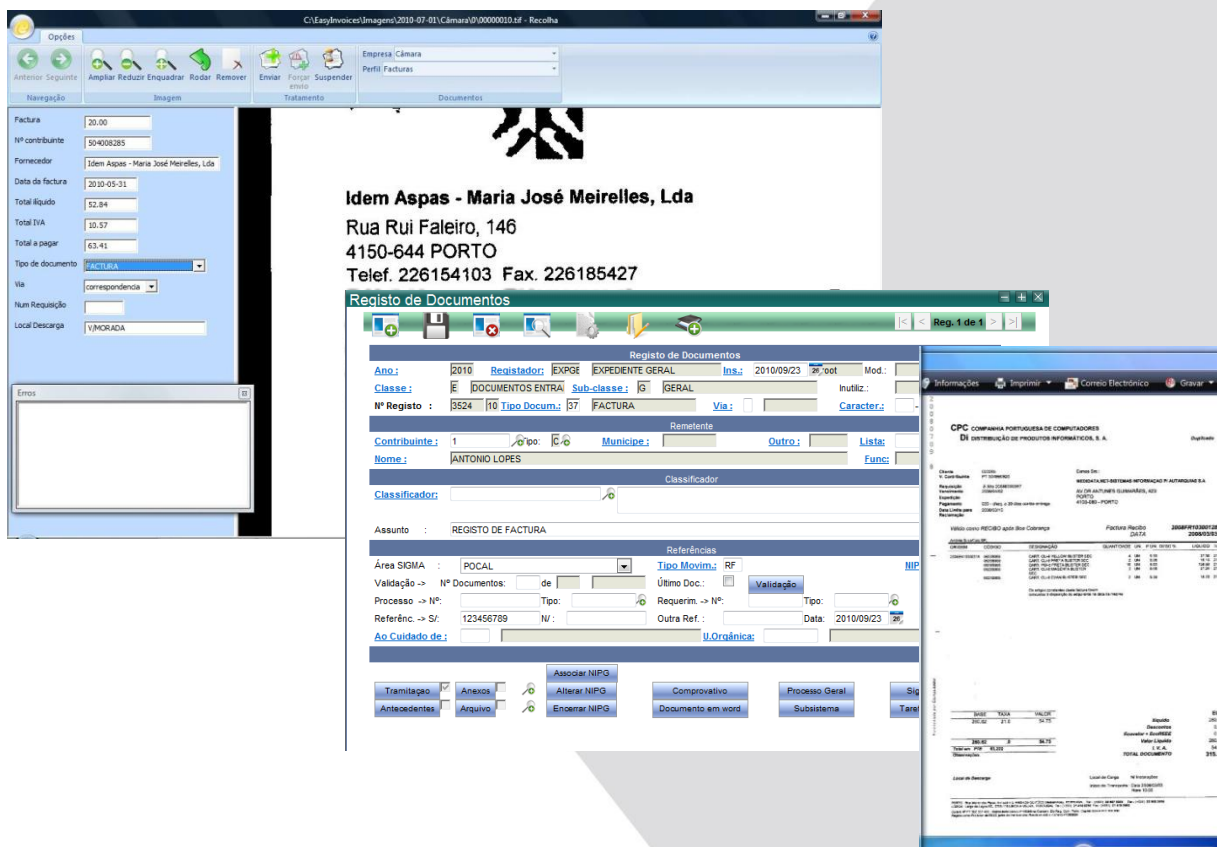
C:\EasyInvoices\Imagens\2010-07-01\Câmara\0\00000010.tif - Recolha

Opções

Anterior Seguinte
Navegação

Ampliar Reduzir Enquadrar Rodar Remover
Imagem

Enviar Forçar envio Suspender
Tratamento

Empresa Câmara
Perfil Facturas
Documentos

Factura 20.00
Nº contribuinte 504008285
Fornecedor Idem Aspas - Maria José Meirelles, Lda
Data da factura 2010-05-31
Total líquido 52.84
Total IVA 10.57
Total a pagar 63.41
Tipo de documento FACTURA
Via correspondencia
Num Requisição
Local Descarga V/MORADA

Erros

Idem Aspas - Maria José Meirelles, Lda
Rua Rui Faleiro, 146
4150-644 PORTO
Telef. 226154103 Fax. 226185427

Registo de Documentos

Reg. 1 de 1

Registo de Documentos
Ano : 2010 Registador: EXPGE EXPEDIENTE GERAL Ins.: 2010/09/23 Mod.:
Classe : E DOCUMENTOS ENTRA Sub-classe : G GERAL Inutiliz.:
Nº Registo : 3524 10 Tipo Docum.: 37 FACTURA Via : Caracter.:

Remetente
Contribuinte : 1 Tipo: C Municipe : Outro : Lista:
Nome : ANTONIO LOPES Func:

Classificador
Classificador:

Assunto : REGISTO DE FACTURA

Referências
Área SIGMA : POCAL Tipo Movim.: RF NIP
Validação -> Nº Documentos: de Último Doc.: Validação
Processo -> Nº: Tipo: Requerim. -> Nº: Tipo:
Referênc. -> S/: 123456789 N/: Outra Ref. : Data: 2010/09/23
Ao Cuidado de : U.Orgânica:

Associar NIPG
Tramitação Anexos Alterar NIPG Comprovativo Processo Geral Sig
Antecedentes Arquivo Encerrar NIPG Documento em word Subsistema Tare

Informações Imprimir Correio Electrónico Gravar

CPC COMPANHIA PORTUGUESA DE COMPUTADORES
DI DISTRIBUIÇÃO DE PRODUTOS INFORMÁTICOS, S. A.
Duplicado

Factura Recibo
DATA

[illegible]